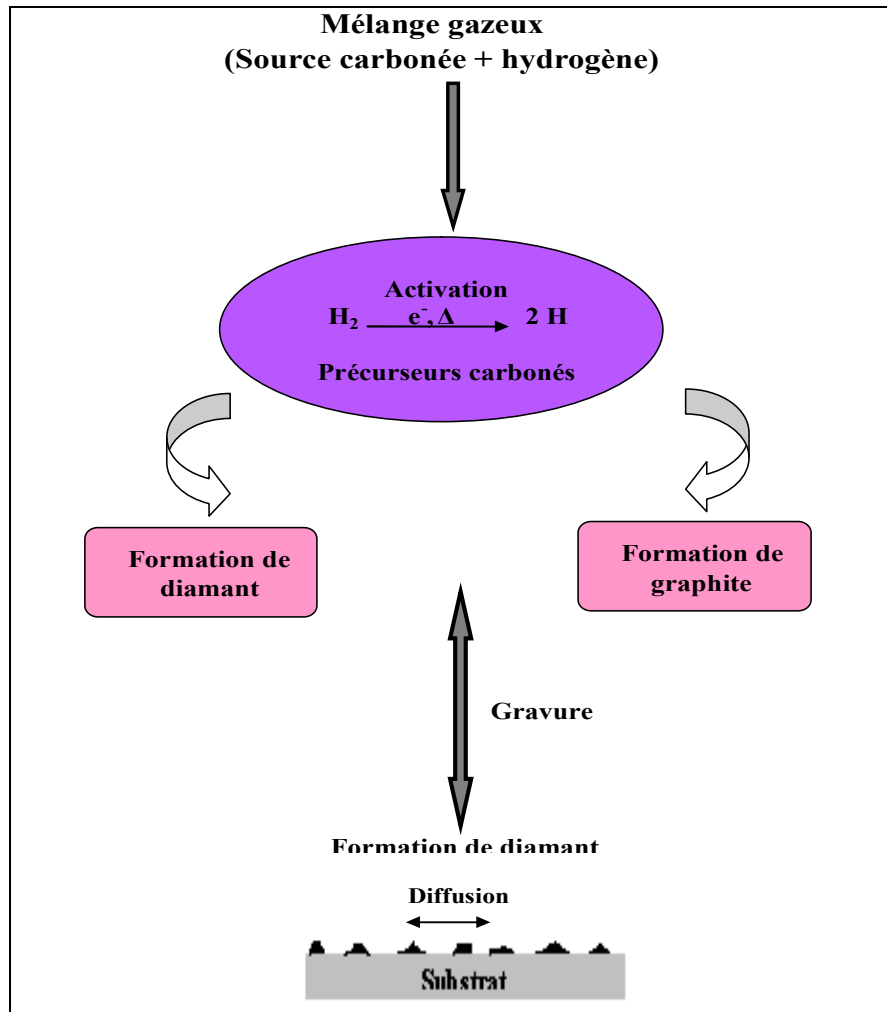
Mélange gazeux
(Source carbonée + hydrogène)

Activation
$H_2 \xrightarrow{e^-, \Delta} 2\ H$
Précurseurs carbonés

Formation de diamant

Formation de graphite

Gravure

Formation de diamant

Diffusion

Substrat